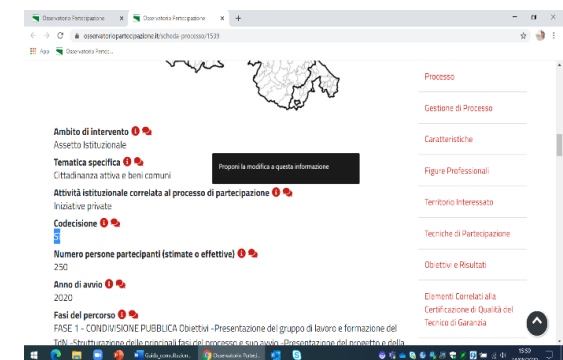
Osservatorio Partecipazione ×
Osservatorio Partecipazione ×
+
osservatoriopartecipazione.it/scheda-processo/1539
Apps
Osservatorio Partec...

Processo
Gestione di Processo
Caratteristiche
Figure Professionali
Territorio Interessato
Tecniche di Partecipazione
Obiettivi e Risultati
Elementi Correlati alla Certificazione di Qualità del Tecnico di Garanzia

Ambito di intervento
Assetto Istituzionale

Tematica specifica
Cittadinanza attiva e beni comuni

Proponi la modifica a questa informazione

Attività istituzionale correlata al processo di partecipazione
Iniziative private

Codecisione
Sì

Numero persone partecipanti (stimate o effettive)
250

Anno di avvio
2020

Fasi del percorso
FASE 1 - CONDIVISIONE PUBBLICA Obiettivi -Presentazione del gruppo di lavoro e formazione del TdN -Strutturazione delle principali fasi del processo e suo avvio -Presentazione del progetto e della

Guida_consultazion...
Osservatorio Parte...
15:53